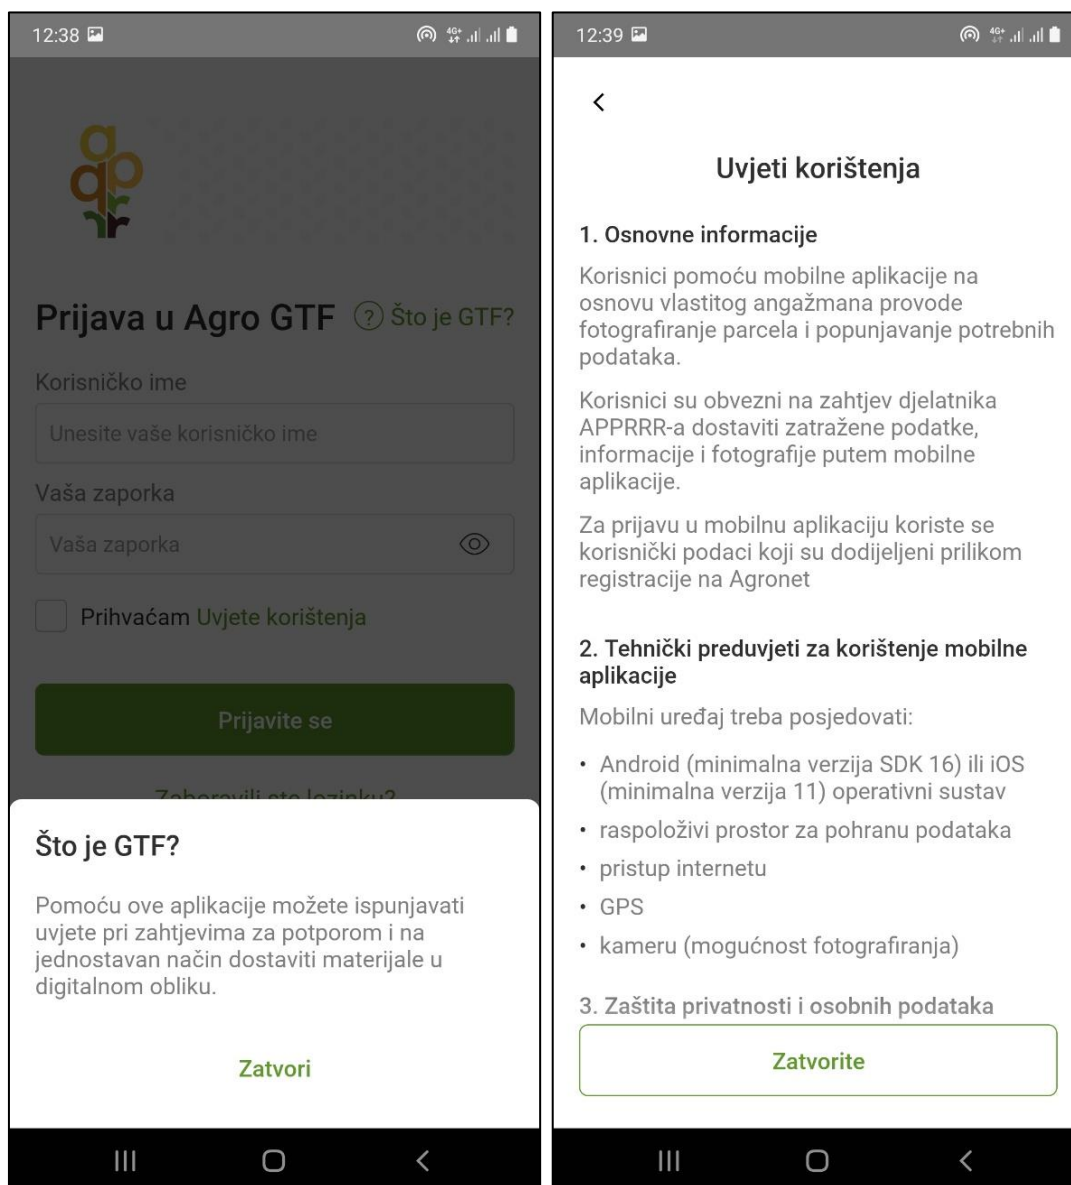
12:38

Prijava u Agro GTF ? Što je GTF?

Korisničko ime

Unesite vaše korisničko ime

Vaša zaporka

Vaša zaporka

Prihvaćam Uvjete korištenja

Prijavite se

Zaboravili ste lozinku?

Što je GTF?

Pomoću ove aplikacije možete ispunjavati uvjete pri zahtjevima za potporom i na jednostavan način dostaviti materijale u digitalnom obliku.

Zatvori

12:39

<

Uvjeti korištenja

1. Osnovne informacije

Korisnici pomoću mobilne aplikacije na osnovu vlastitog angažmana provode fotografiranje parcela i popunjavanje potrebnih podataka.

Korisnici su obvezni na zahtjev djelatnika APPRRR-a dostaviti zatražene podatke, informacije i fotografije putem mobilne aplikacije.

Za prijavu u mobilnu aplikaciju koriste se korisnički podaci koji su dodijeljeni prilikom registracije na Agronet

2. Tehnički preduvjeti za korištenje mobilne aplikacije

Mobilni uređaj treba posjedovati:

• Android (minimalna verzija SDK 16) ili iOS (minimalna verzija 11) operativni sustav
• raspoloživi prostor za pohranu podataka
• pristup internetu
• GPS
• kameru (mogućnost fotografiranja)

3. Zaštita privatnosti i osobnih podataka

Zatvorite